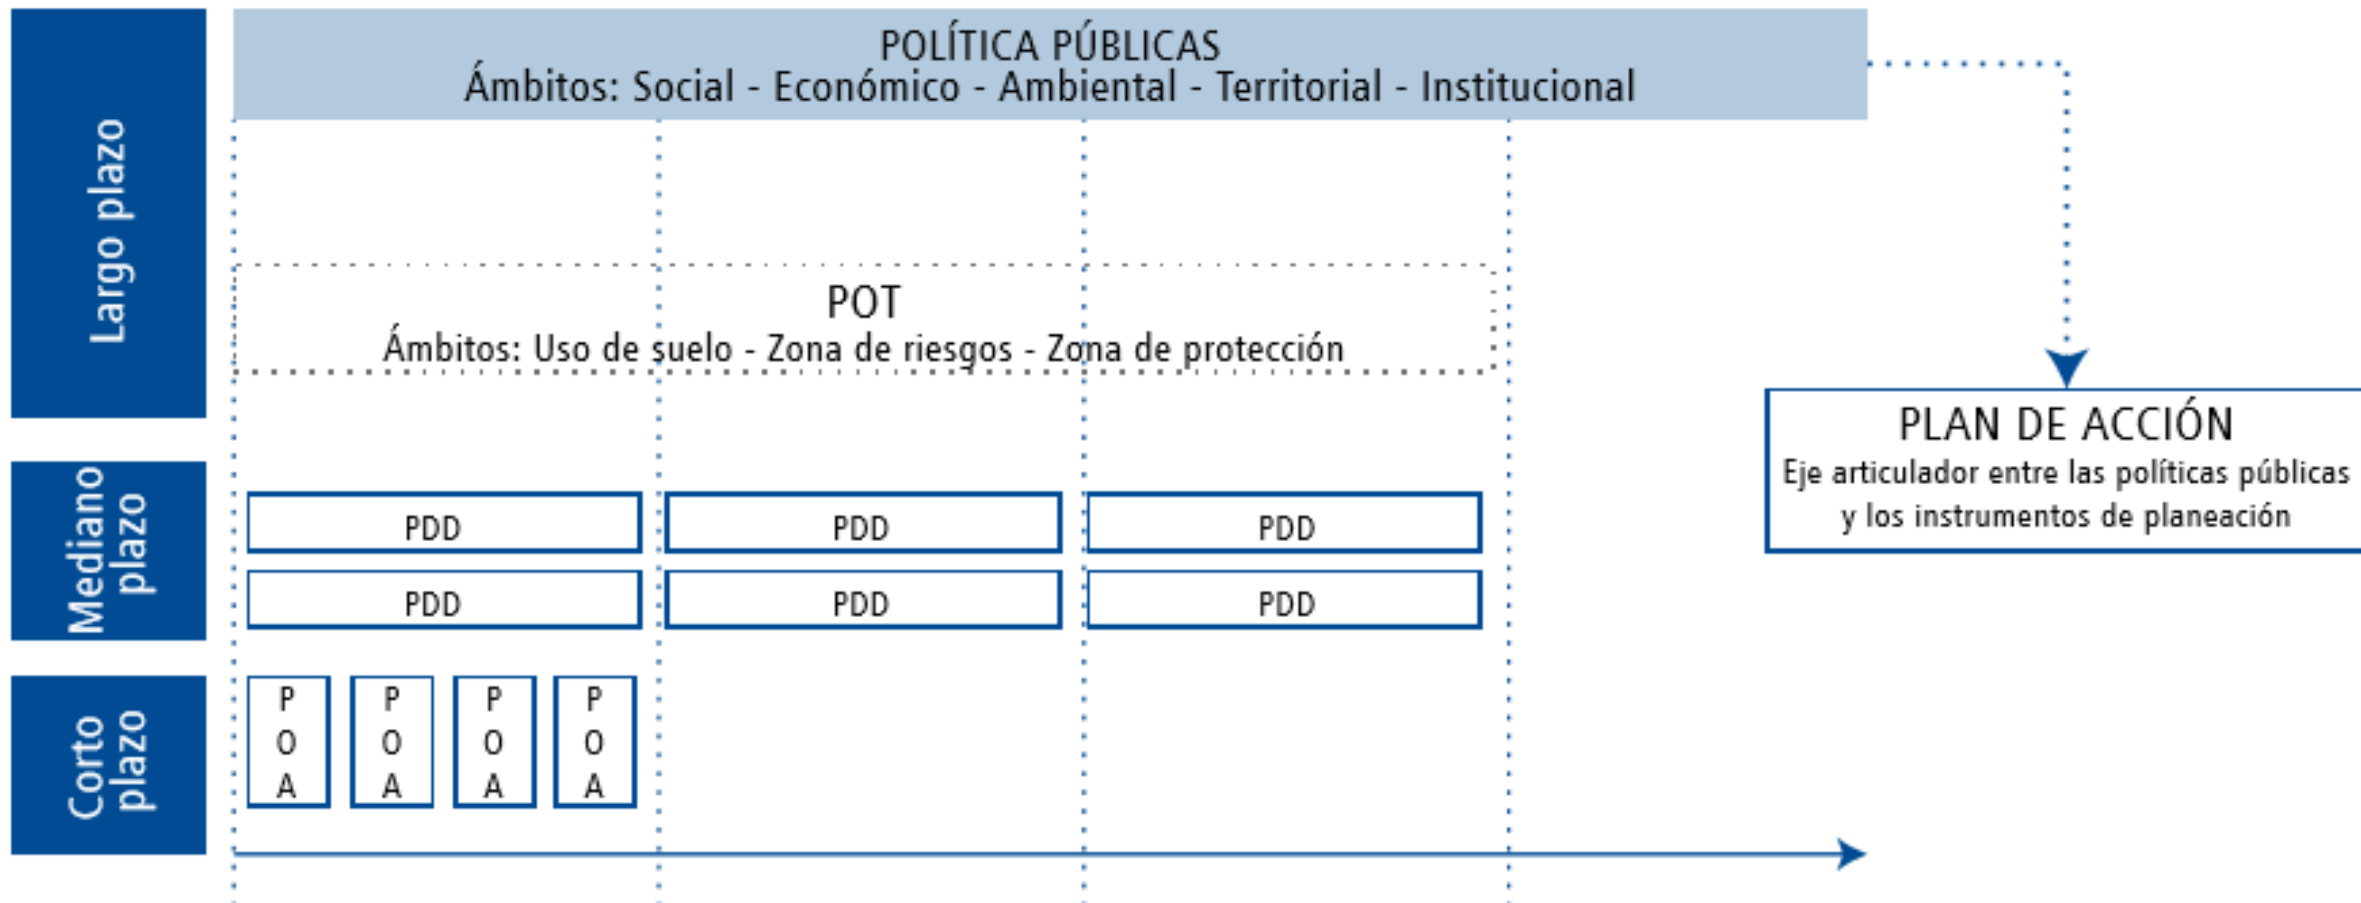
Largo plazo

POLÍTICA PÚBLICAS
Ámbitos: Social - Económico - Ambiental - Territorial - Institucional

POT
Ámbitos: Uso de suelo - Zona de riesgos - Zona de protección

PLAN DE ACCIÓN
Eje articulador entre las políticas públicas y los instrumentos de planeación

Mediano plazo

PDD PDD PDD
PDD PDD PDD

Corto plazo

POA POA POA POA